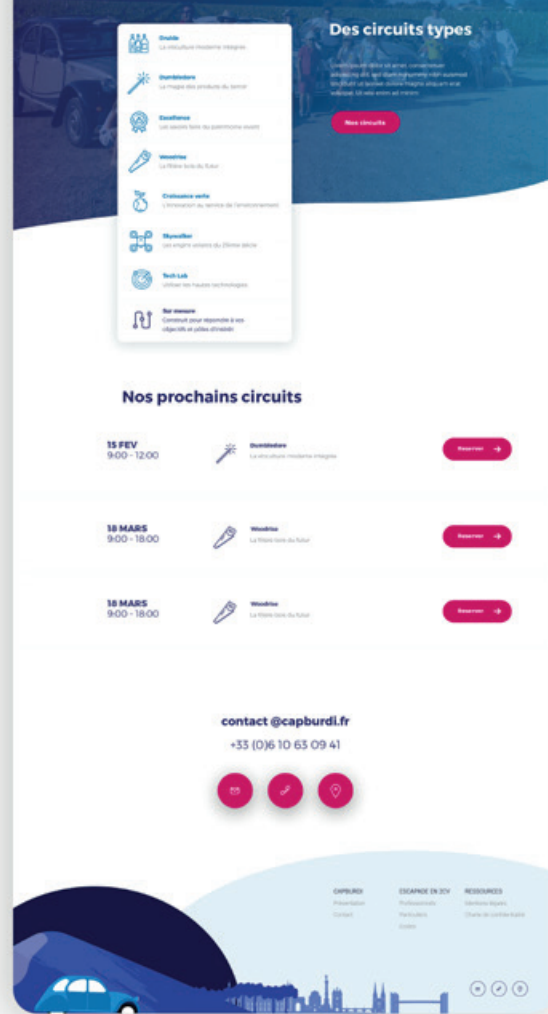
Onside
La viticulture moderne intégrée

Dumbledore
La magie des produits du terroir

Excellence
Les savoirs faire du patrimoine vivant

Woodrise
La filière bois du futur

Croissance verte
L'innovation au service de l'environnement

Skywalker
Les engins volants du 21ème siècle

Tech Lab
Utiliser les hautes technologies

Sur mesure
Construit pour répondre à vos objectifs et jolies d'intérêt

Des circuits types

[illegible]

Nos circuits

Nos prochains circuits

15 FEV
9:00 - 12:00

Dumbledore
La viticulture moderne intégrée

Reserver

18 MARS
9:00 - 18:00

Woodrise
La filière bois du futur

Reserver

18 MARS
9:00 - 18:00

Woodrise
La filière bois du futur

Reserver

contact @capburdi.fr
+33 (0)6 10 63 09 41

CAPBURDI
Présentation
Contact

ESCAPADE EN 2CV
Professionnels
Particuliers
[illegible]

RESSOURCES
Mentions légales
Charte de confidentialité